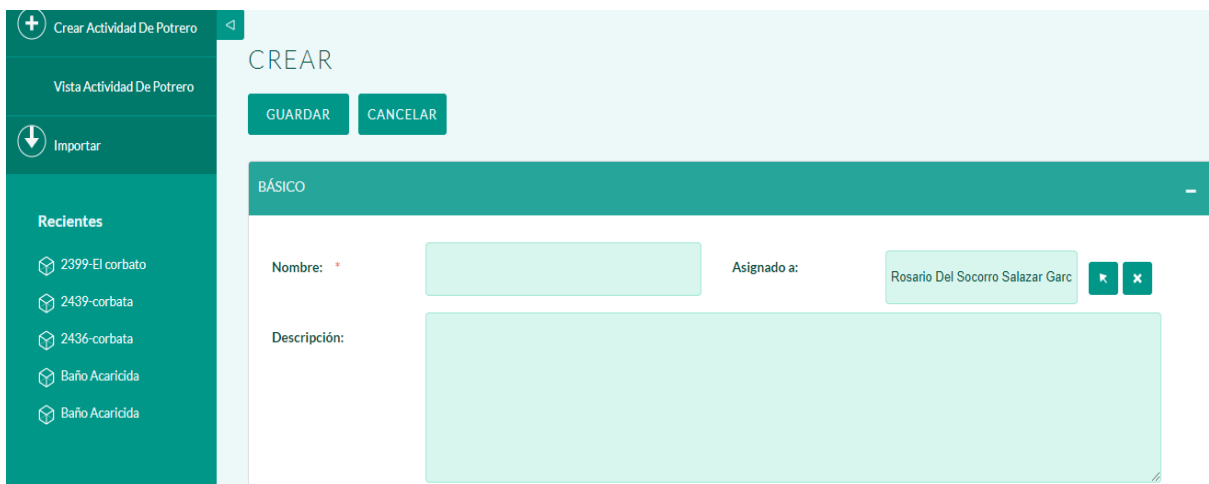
Crear Actividad De Potrero

Vista Actividad De Potrero

Importar

Recientes

2399-El corbato

2439-corbata

2436-corbata

Baño Acaricida

Baño Acaricida

CREAR

GUARDAR CANCELAR

BÁSICO

Nombre: *

Asignado a: Rosario Del Socorro Salazar Garc

Descripción: